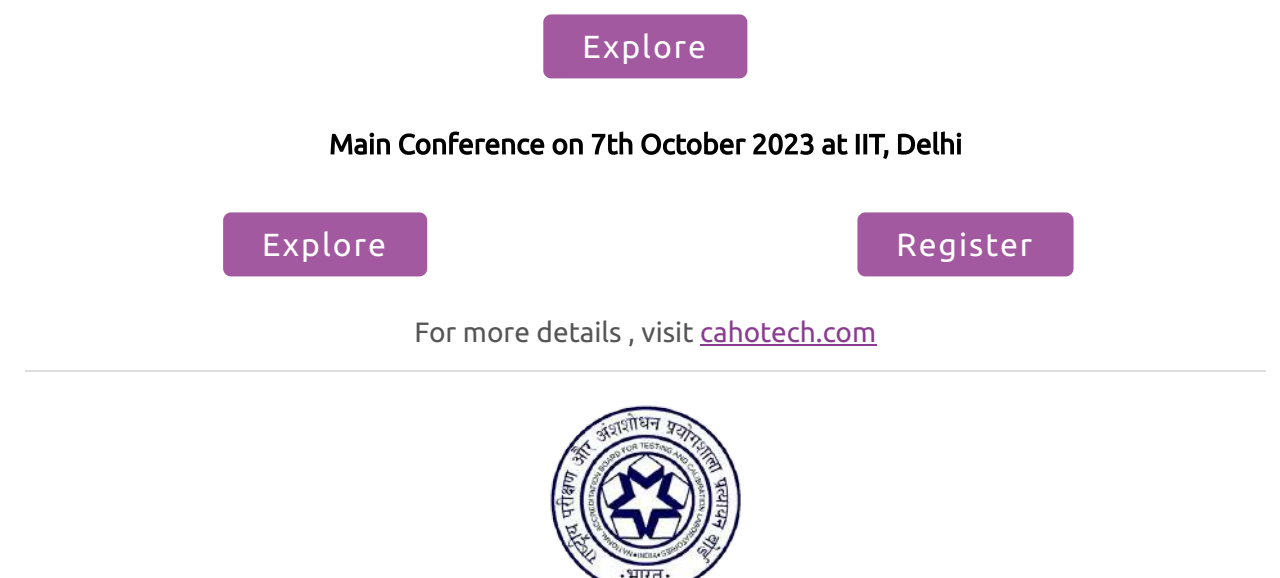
Explore

Main Conference on 7th October 2023 at IIT, Delhi

Explore

Register

For more details , visit cahotech.com

राष्ट्रीय परीक्षण और अंशशोधन प्रयोगशाला प्रत्यायन बोर्ड
NATIONAL ACCREDITATION BOARD FOR TESTING AND CALIBRATION LABORATORIES • INDIA •
भारत